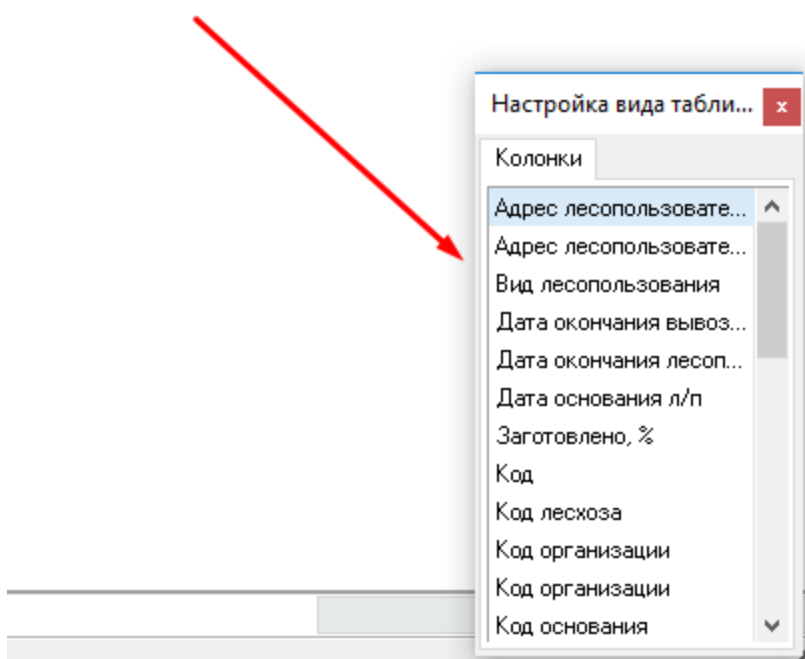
Настройка вида табли...
×
Колонки
Адрес лесопользовате...
Адрес лесопользовате...
Вид лесопользования
Дата окончания вывоз...
Дата окончания лесоп...
Дата основания л/п
Заготовлено, %
Код
Код лесхоза
Код организации
Код организации
Код основания